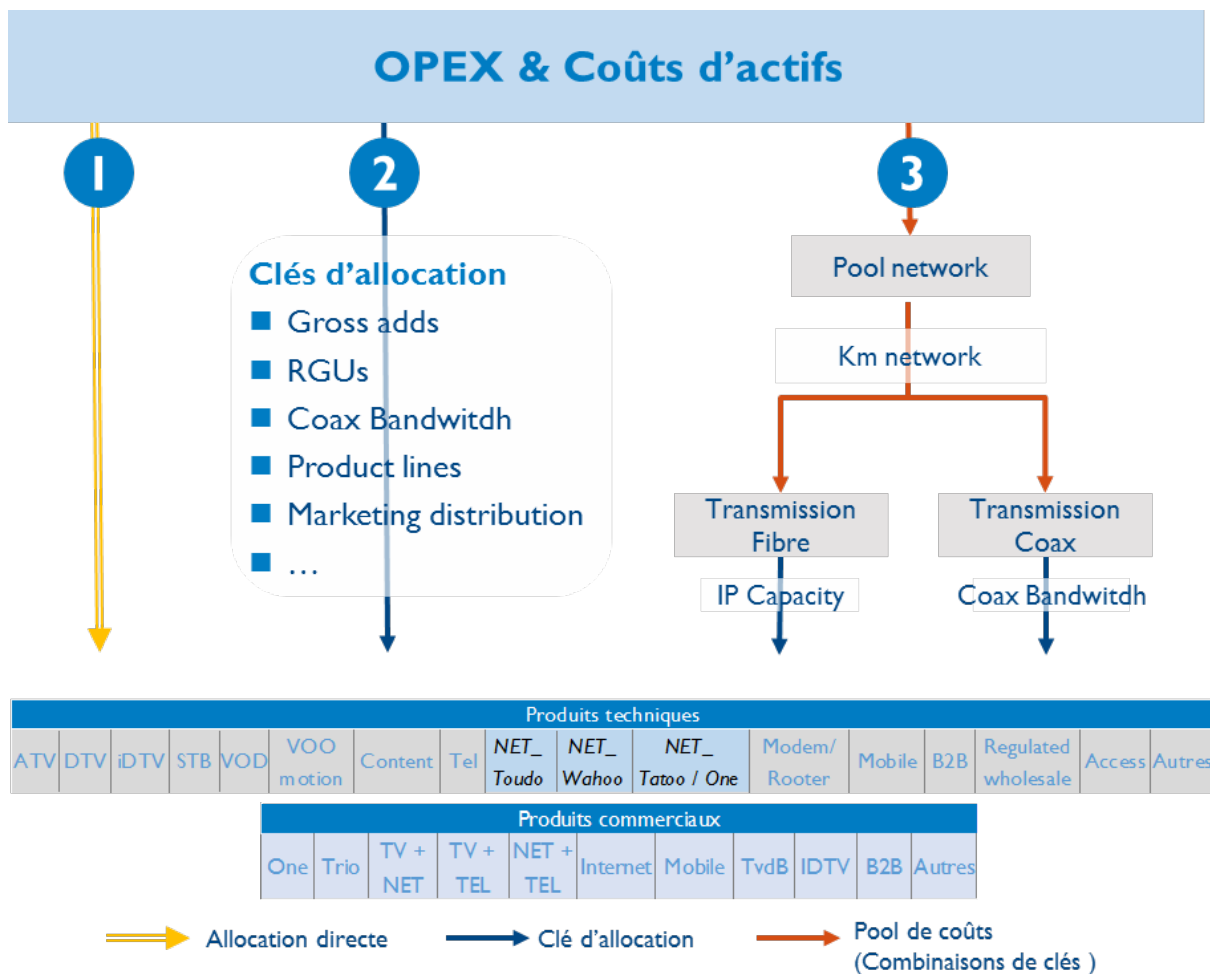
OPEX & Coûts d'actifs

1

2

3

Clés d'allocation
■ Gross adds
■ RGUs
■ Coax Bandwitdh
■ Product lines
■ Marketing distribution
■ …

Pool network

Km network

Transmission Fibre

Transmission Coax

IP Capacity

Coax Bandwitdh

| Produits techniques | | | | | | | | | | | | | | | | |
|---|---|---|---|---|---|---|---|---|---|---|---|---|---|---|---|---|
| ATV | DTV | iDTV | STB | VOD | VOO motion | Content | Tel | NET_ Toudo | NET_ Wahoo | NET_ Tatoo / One | Modem/ Rooter | Mobile | B2B | Regulated wholesale | Access | Autres |

| Produits commerciaux | | | | | | | | | | |
|---|---|---|---|---|---|---|---|---|---|---|
| One | Trio | TV + NET | TV + TEL | NET + TEL | Internet | Mobile | TvdB | IDTV | B2B | Autres |

Allocation directe

Clé d'allocation

Pool de coûts (Combinaisons de clés )